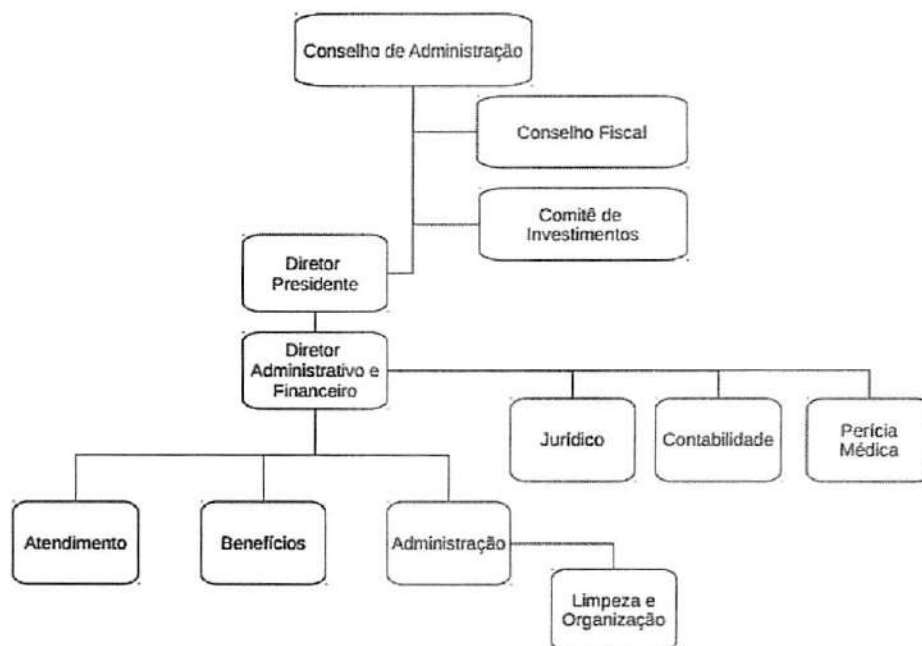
Conselho de Administração

Conselho Fiscal

Comitê de Investimentos

Diretor Presidente

Diretor Administrativo e Financeiro

Jurídico

Contabilidade

Perícia Médica

Atendimento

Benefícios

Administração

Limpeza e Organização